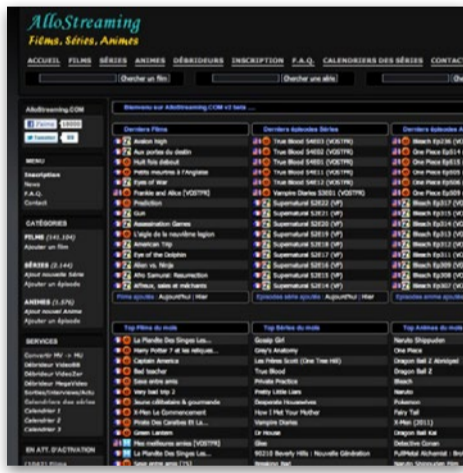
AlloStreaming
Films, Séries, Animes

ACCUEIL FILMS SÉRIES ANIMES DÉBRIDEURS INSCRIPTION F.A.Q. CALENDRIERS DES SÉRIES CONTACT

Chercher un film
Chercher une série

AlloStreaming.COM

MENU
Inscription
News
F.A.Q.
Contact

CATÉGORIES
FILMS (141.104)
Ajouter un film
SÉRIES (2.144)
Ajout nouvelle Série
Ajouter un épisode
ANIMES (1.576)
Ajout nouvel Anime
Ajouter un épisode

SERVICES
Convertir MV -> MU
Débrideur VideoBB
Débrideur VideoZer
Débrideur MegaVideo
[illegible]
Calendrier 1
Calendrier 2
Calendrier 3

EN ATT. D'ACTIVATION

Bienvenue sur AlloStreaming.COM v2 beta ...

Derniers Films
Avalon high
Aux portes du destin
Huit fois debout
Petits meurtres à l'Anglaise
Eyes of War
Frankie and Alice [VOSTFR]
Prédiction
Gun
Assassination Games
L'aigle de la neuvième légion
American Trip
Eye of the Dolphin
Alien vs. Ninja
Alto Samurai: Resurrection
Arthur, saint et méchants
Films ajoutés : Aujourd'hui | Hier

Derniers épisodes Séries
True Blood S4E03 (VOSTFR)
True Blood S4E02 (VOSTFR)
True Blood S4E01 (VOSTFR)
True Blood S4E11 (VOSTFR)
True Blood S4E12 (VOSTFR)
Vampire Diaries S3E01 (VOSTFR)
Supernatural S2E22 (VF)
Supernatural S2E21 (VF)
Supernatural S2E20 (VF)
Supernatural S2E19 (VF)
Supernatural S2E18 (VF)
Supernatural S2E17 (VF)
Supernatural S2E16 (VF)
Supernatural S2E15 (VF)
Supernatural S2E14 (VF)
Episodes série ajoutés : Aujourd'hui | Hier

Derniers épisodes A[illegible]
Bleach Ep236 (VO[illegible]
One Piece Ep51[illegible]
One Piece Ep51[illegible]
One Piece Ep50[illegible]
One Piece Ep50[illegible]
Bleach Ep319 (VO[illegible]
Bleach Ep318 (VO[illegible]
Bleach Ep317 (VO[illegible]
Bleach Ep316 (VO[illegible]
Bleach Ep315 (VO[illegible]
Bleach Ep314 (VO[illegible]
Bleach Ep313 (VO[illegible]
Bleach Ep311 (VO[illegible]
Bleach Ep308 (VO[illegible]
Bleach Ep307 (VO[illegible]
Episodes anime ajo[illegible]

Top Films du mois
La Planète Des Singes Les...
Harry Potter 7 et les reliques...
Captain America
Bad teacher
Sexe entre amis
Very bad trip 2
Moi, moche et méchant
X-Men Le Commencement
Pirates Des Caraïbes Et La...
Green Lantern
Mes meilleures amies [VOSTFR]
La Planète Des Singes Les...
Sexe entre amis [?]

Top Séries du mois
Gossip Girl
Grey's Anatomy
Les Frères Scott (One Tree Hill)
True Blood
Private Practice
Pretty Little Liars
Desperate Housewives
How I Met Your Mother
Vampire Diaries
Dr House
Glee
90210 Beverly Hills : Nouvelle Génération
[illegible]

Top Animes du mois
Naruto Shippuden
One Piece
Dragon Ball Z Abridged
Dragon Ball Z
Bleach
Naruto
Pokemon
Fairy Tail
X-Men (2011)
Dragon Ball Kai
Detective Conan
FullMetal Alchemist : Bro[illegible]
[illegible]